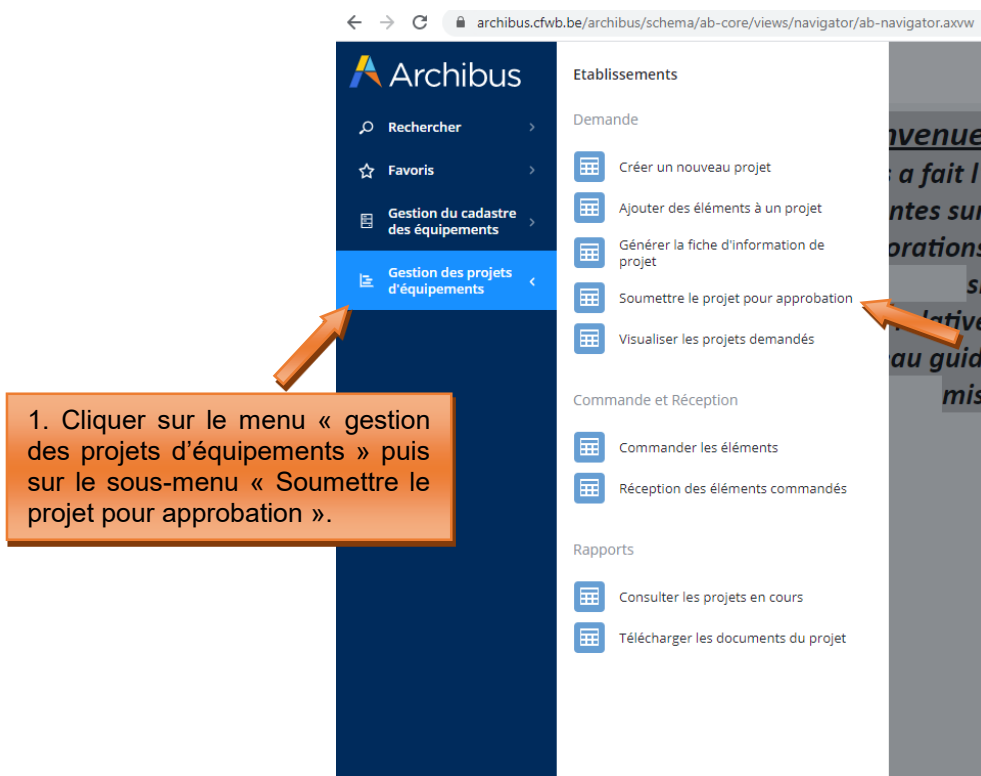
archibus.cfwb.be/archibus/schema/ab-core/views/navigator/ab-navigator.axvw

Archibus

Rechercher

Favoris

Gestion du cadastre des équipements

Gestion des projets d'équipements

Etablissements

Demande

Créer un nouveau projet

Ajouter des éléments à un projet

Générer la fiche d'information de projet

Soumettre le projet pour approbation

Visualiser les projets demandés

Commande et Réception

Commander les éléments

Réception des éléments commandés

Rapports

Consulter les projets en cours

Télécharger les documents du projet

nvenue
a fait l
ntes sur
orations
s
lative
au guid
mis

1. Cliquer sur le menu « gestion des projets d'équipements » puis sur le sous-menu « Soumettre le projet pour approbation ».